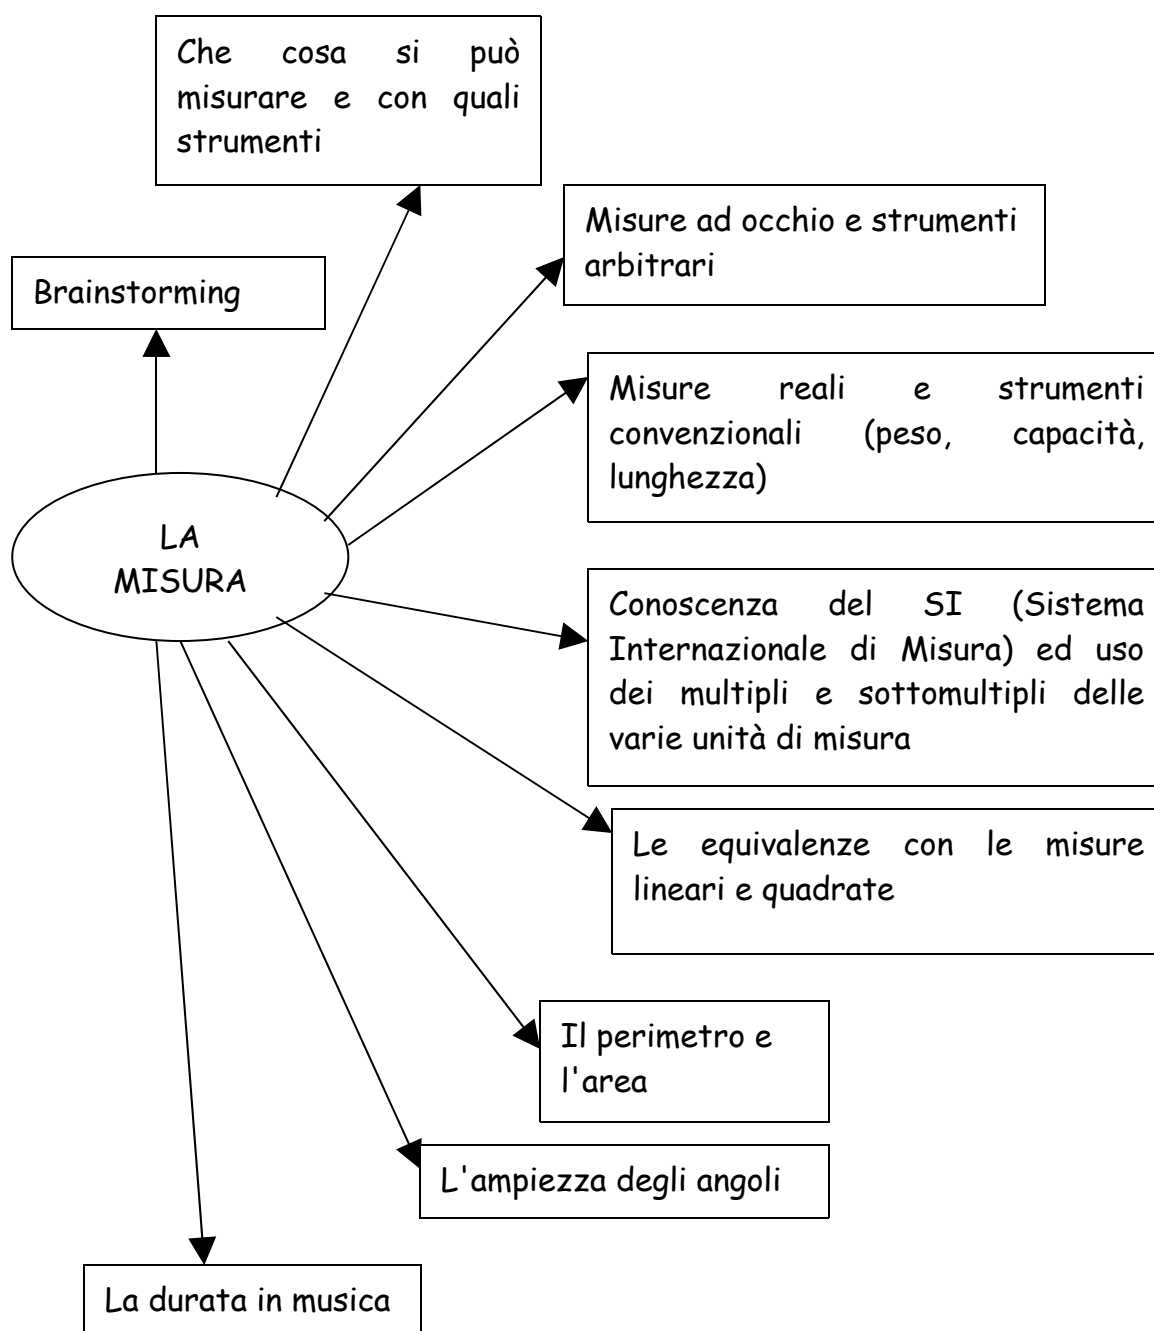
Che cosa si può misurare e con quali strumenti

Misure ad occhio e strumenti arbitrari

Brainstorming

Misure reali e strumenti convenzionali (peso, capacità, lunghezza)

LA MISURA

Conoscenza del SI (Sistema Internazionale di Misura) ed uso dei multipli e sottomultipli delle varie unità di misura

Le equivalenze con le misure lineari e quadrate

Il perimetro e l'area

L'ampiezza degli angoli

La durata in musica